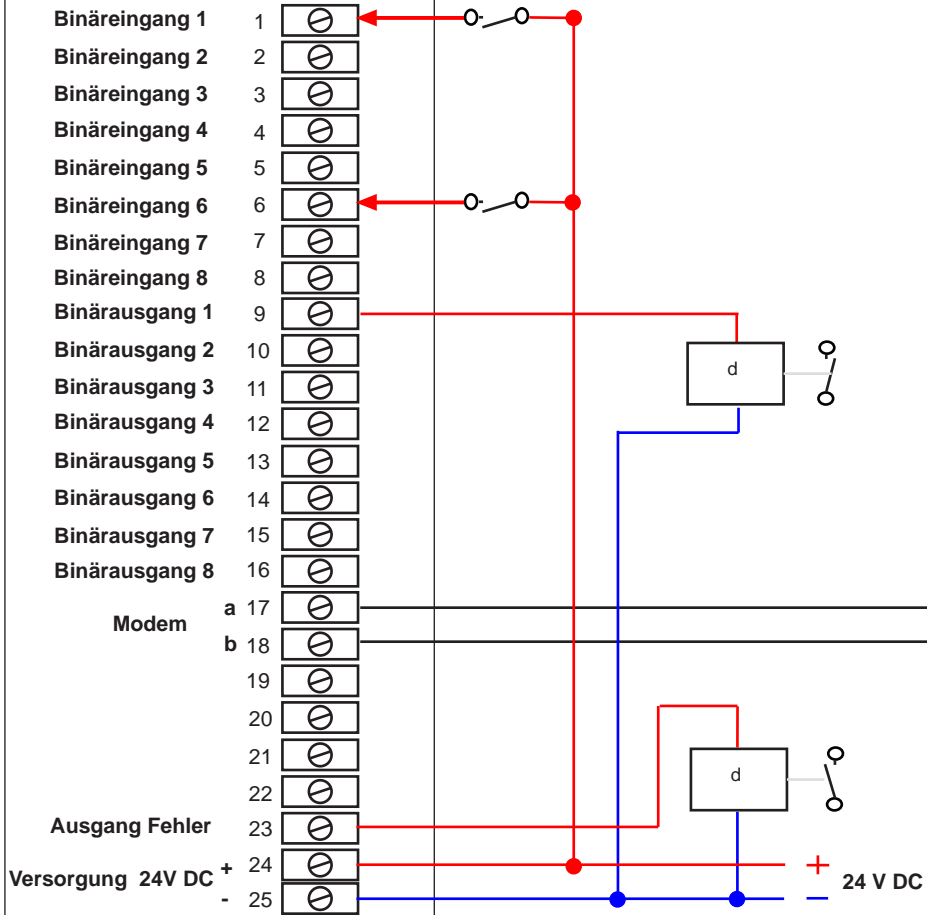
Binäreingang 1 1
Binäreingang 2 2
Binäreingang 3 3
Binäreingang 4 4
Binäreingang 5 5
Binäreingang 6 6
Binäreingang 7 7
Binäreingang 8 8
Binärausgang 1 9
Binärausgang 2 10
Binärausgang 3 11
Binärausgang 4 12
Binärausgang 5 13
Binärausgang 6 14
Binärausgang 7 15
Binärausgang 8 16
Modem a 17
b 18
19
20
21
22
Ausgang Fehler 23
Versorgung 24V DC + 24
- 25

d

d

+
−
24 V DC